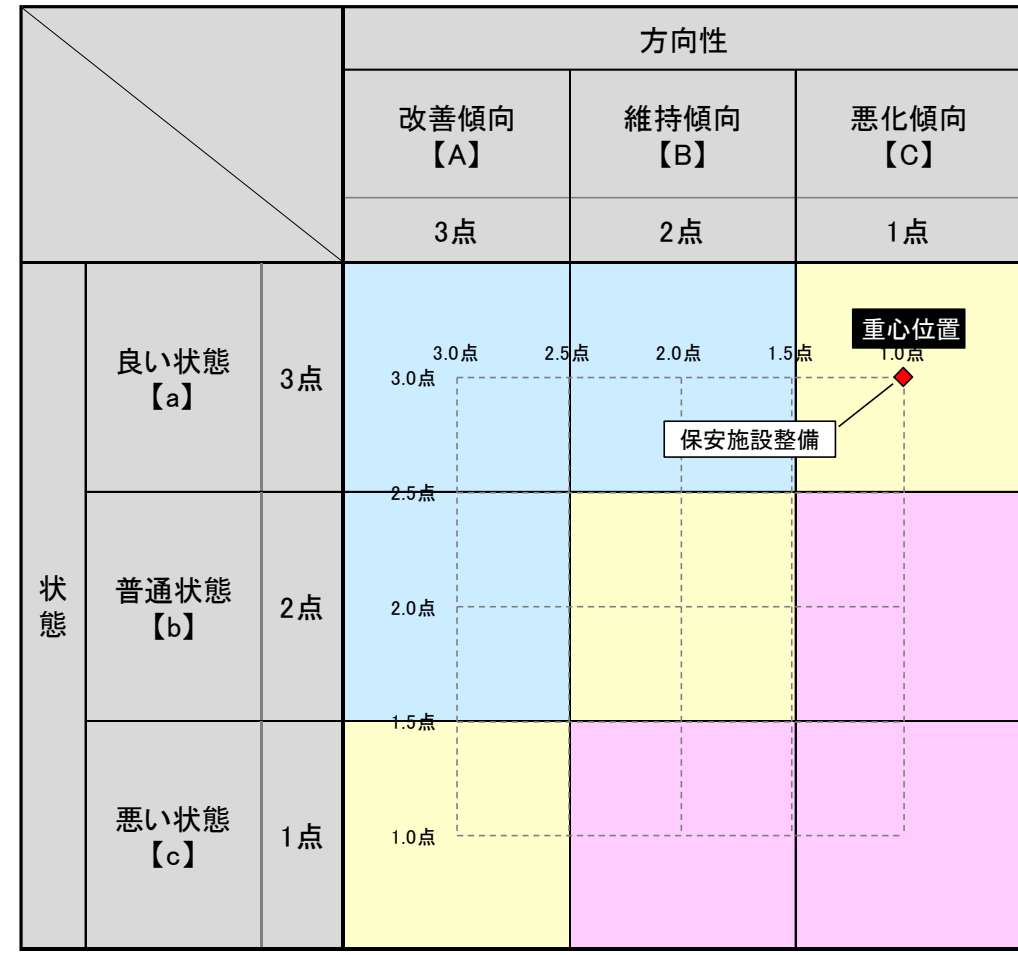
| | | | 方向性 | | |
|---|---|---|---|---|---|
| | | | 改善傾向【A】 | 維持傾向【B】 | 悪化傾向【C】 |
| | | | 3点 | 2点 | 1点 |
| 状態 | 良い状態【a】 | 3点 | | | |
| | 普通状態【b】 | 2点 | | | |
| | 悪い状態【c】 | 1点 | | | |

3.0点 2.5点 2.0点 1.5点 1.0点

3.0点 2.5点 2.0点 1.5点 1.0点

重心位置

保安施設整備